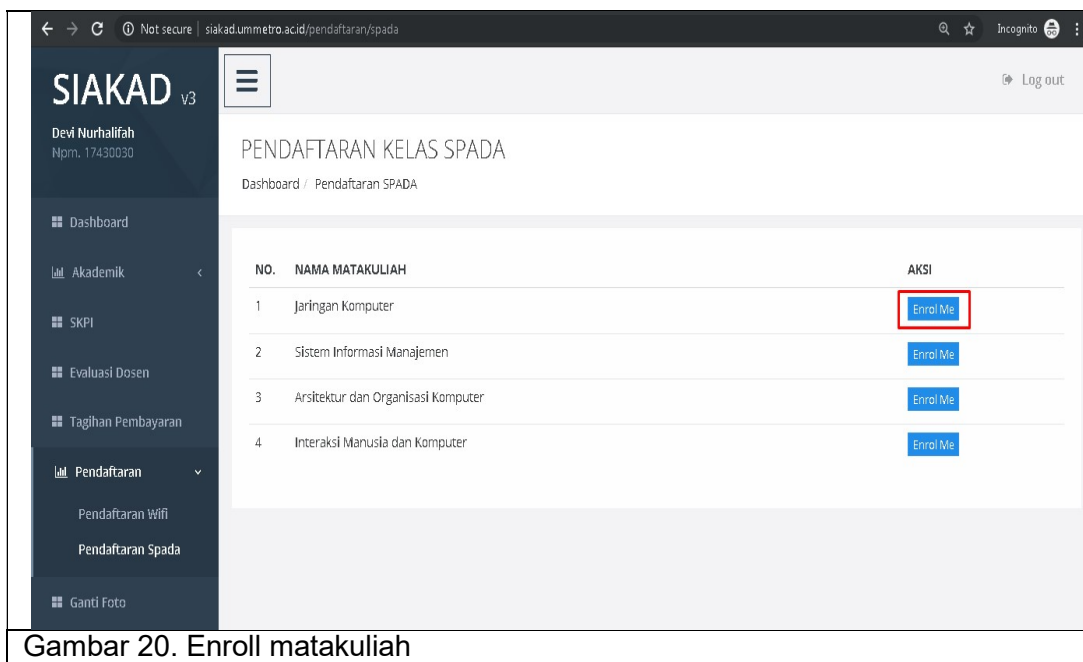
Not secure | siakad.ummetro.ac.id/pendaftaran/spada

Incognito

SIAKAD v3

Devi Nurhalifah
Npm. 17430030

Dashboard
Akademik
SKPI
Evaluasi Dosen
Tagihan Pembayaran
Pendaftaran
Pendaftaran Wifi
Pendaftaran Spada
Ganti Foto

Log out

PENDAFTARAN KELAS SPADA

Dashboard / Pendaftaran SPADA

| NO. | NAMA MATAKULIAH | AKSI |
|---|---|---|
| 1 | Jaringan Komputer | Enrol Me |
| 2 | Sistem Informasi Manajemen | Enrol Me |
| 3 | Arsitektur dan Organisasi Komputer | Enrol Me |
| 4 | Interaksi Manusia dan Komputer | Enrol Me |

Gambar 20. Enroll matakuliah